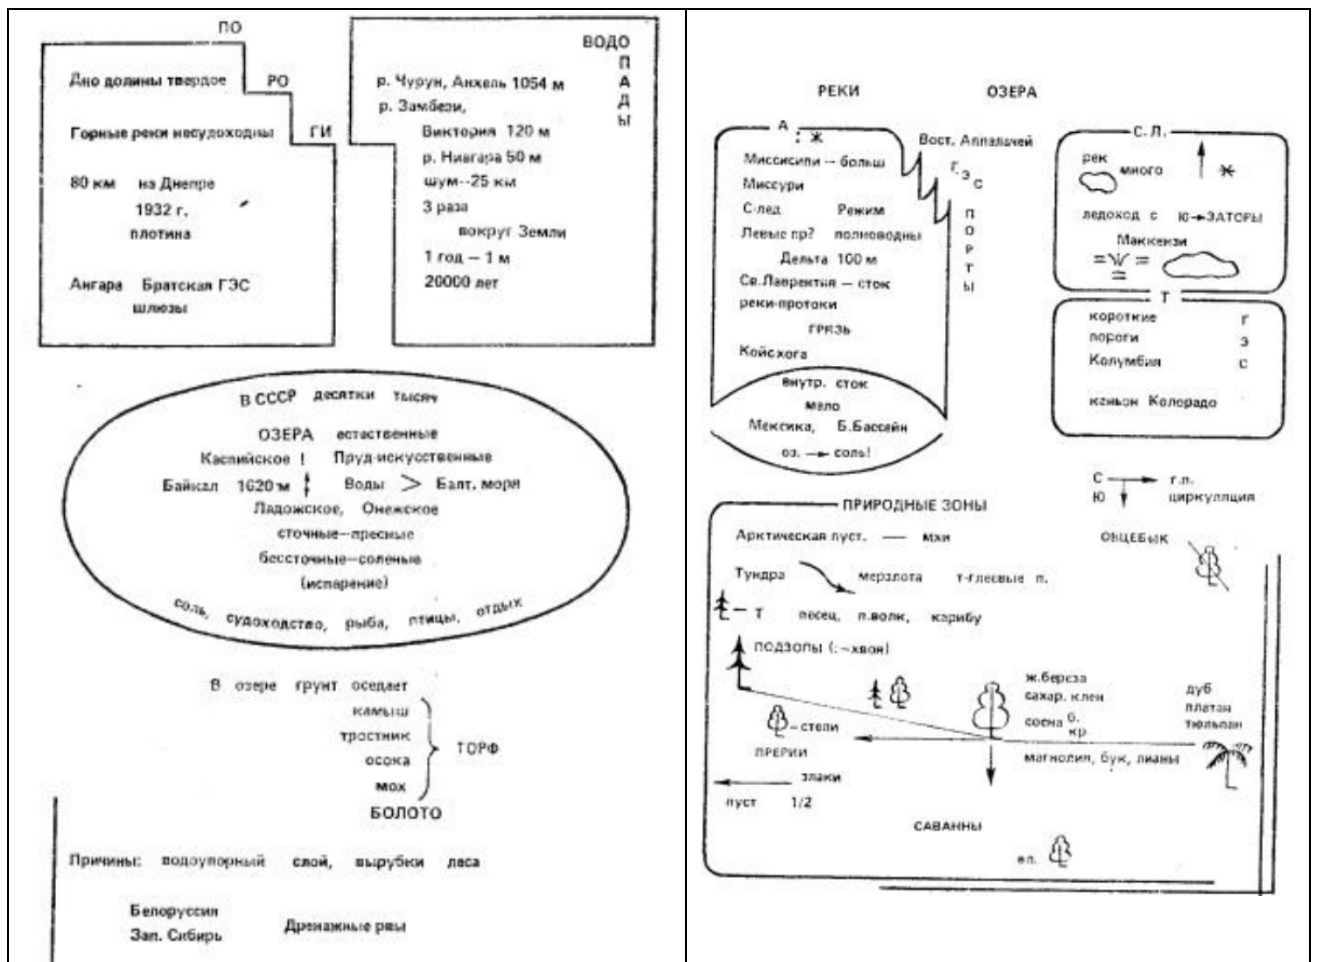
ПО
Дно долины твердое РО
Горные реки несудоходны ГИ
80 км на Днепре
1932 г.
плотина
Ангара Братская ГЭС
шлюзы

ВОДО
П
А
Д
Ы
р. Чурун, Анхель 1054 м
р. Замбези,
Виктория 120 м
р. Ниагара 50 м
шум--25 км
3 раза
вокруг Земли
1 год — 1 м
20000 лет

В СССР десятки тысяч
ОЗЕРА естественные
Каспийское ! Пруд-искусственные
Байкал 1620 м Воды > Балт. моря
Ладожское, Онежское
сточные—пресные
бессточные—соленые
(испарение)
соль, судоходство, рыба, птицы, отдых

В озере грунт оседает
камыш
тростник
осока
мох
ТОРФ
БОЛОТО

Причины: водоупорный слой, вырубки леса
Белоруссия
Зап. Сибирь
Дренажные рвы

РЕКИ ОЗЕРА

А ; Ж
Миссисипи — больш
Миссури
С.лед Режим
Левые пр? полноводны
Дельта 100 м
Св.Лаврентия — сток
реки-протоки
ГРЯЗЬ
Койсхога
внутр. сток
мало
Мексика, Б.Бассейн
оз. → соль!
Вост. Аппалачей
г. э. с
П
О
Р
Т
Ы

С. Л.
рек много Ж
ледоход с Ю→ЗАТОРЫ
Маккензи
Т
короткие
пороги
Колумбия
каньон Колорадо
г
э
с

С → г.п.
Ю циркуляция

ПРИРОДНЫЕ ЗОНЫ
Арктическая пуст. — мхи
овцебык
Тундра мерзлота т-глеевые п.
т песец, п.волк, карибу
подзолы (:-хвоя)
ж.береза
сахар. клен
сосна б. кр
дуб
платан
тюльпан
степи
ПРЕРИИ
магнолия, бук, лианы
злаки
пуст 1/2
САВАННЫ
вл.